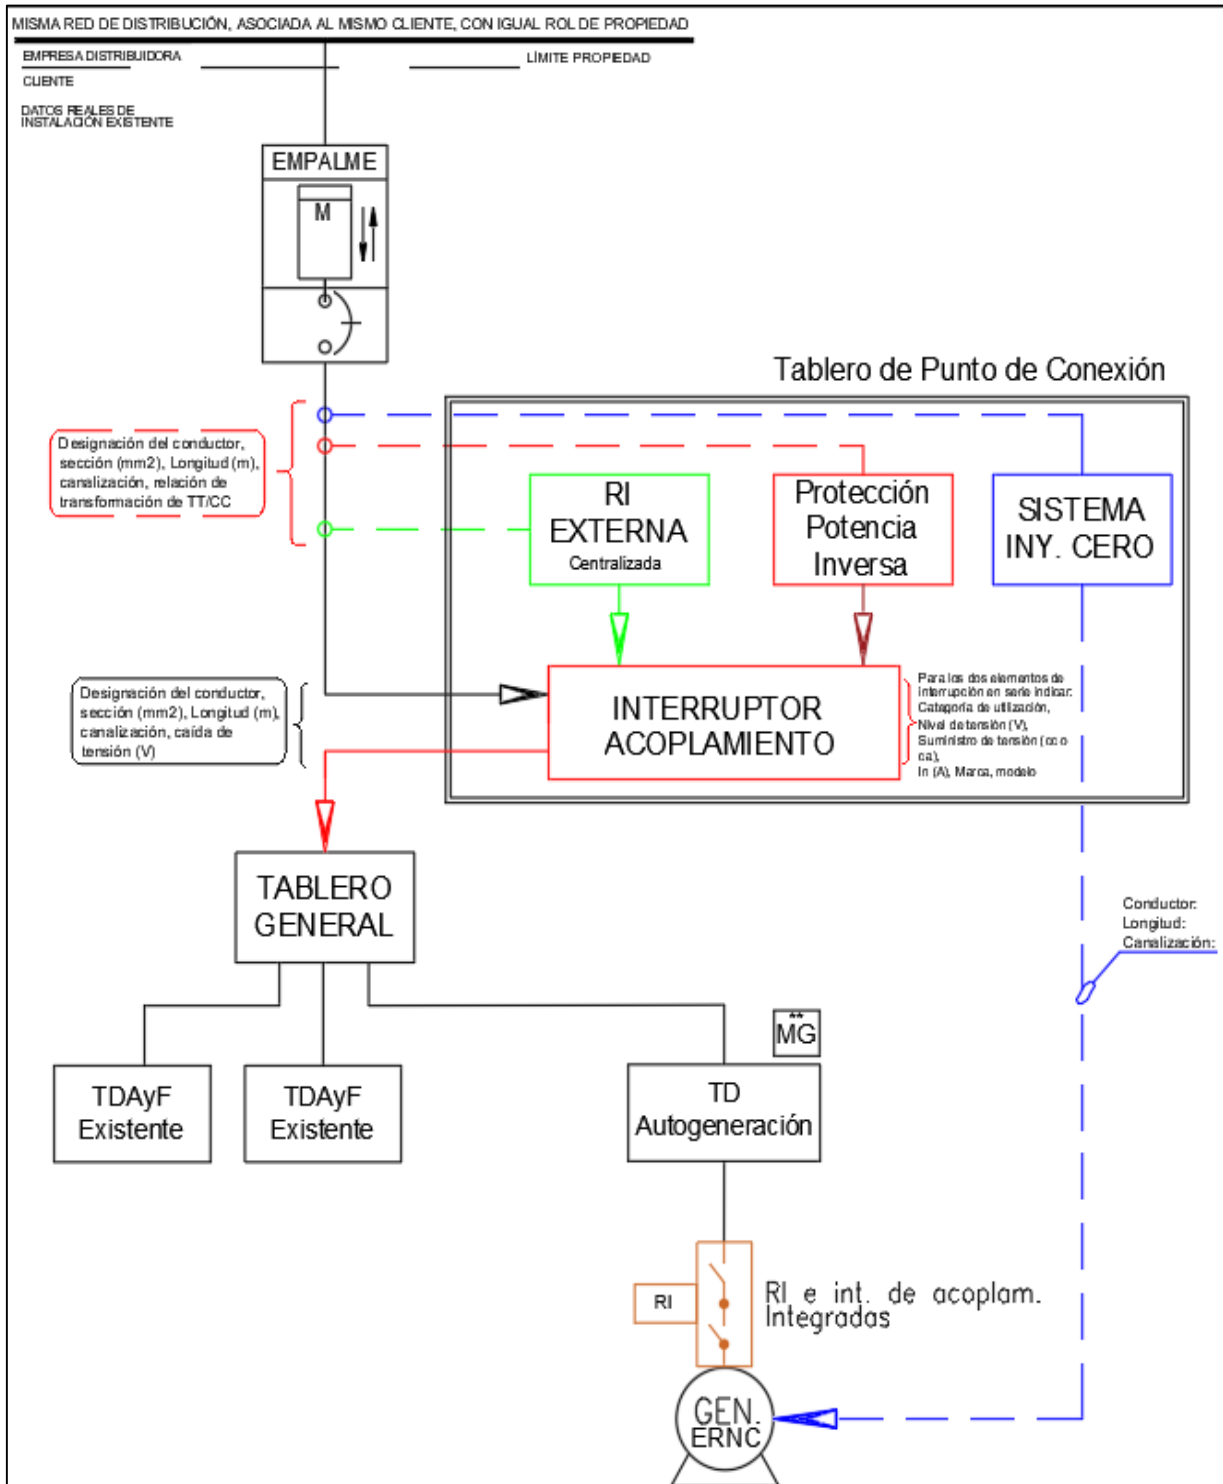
MISMA RED DE DISTRIBUCIÓN, ASOCIADA AL MISMO CLIENTE, CON IGUAL ROL DE PROPIEDAD

EMPRESA DISTRIBUIDORA

LÍMITE PROPIEDAD

CLIENTE

DATOS REALES DE INSTALACIÓN EXISTENTE

EMPALME

M

Tablero de Punto de Conexión

Designación del conductor, sección (mm2), Longitud (m), canalización, relación de transformación de TT/CC

RI EXTERNA Centralizada

Protección Potencia Inversa

SISTEMA INY. CERO

Designación del conductor, sección (mm2), Longitud (m), canalización, caída de tensión (V)

INTERRUPTOR ACOPLAMIENTO

Para los dos elementos de interrupción en serie indicar: Categoría de utilización, Nivel de tensión (V), Suministro de tensión (cc o ca), In (A), Marca, modelo

TABLERO GENERAL

Conductor: Longitud: Canalización:

** MG

TDAyF Existente

TDAyF Existente

TD Autogeneración

RI

RI e int. de acoplam. Integradas

GEN. ERNC